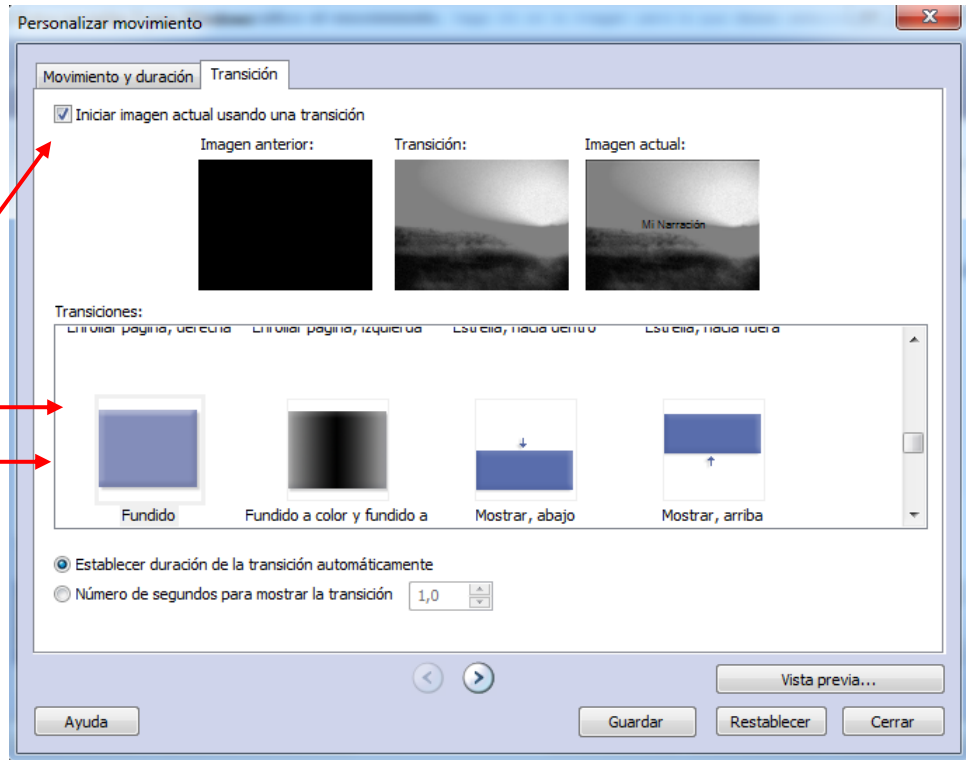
Personalizar movimiento

Movimiento y duración | Transición

Iniciar imagen actual usando una transición

Imagen anterior: | Transición: | Imagen actual:

Mi Narración

Transiciones:

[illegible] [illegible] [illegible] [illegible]

Fundido | Fundido a color y fundido a | Mostrar, abajo | Mostrar, arriba

Establecer duración de la transición automáticamente

Número de segundos para mostrar la transición 1,0

Vista previa...

Ayuda | Guardar | Restablecer | Cerrar